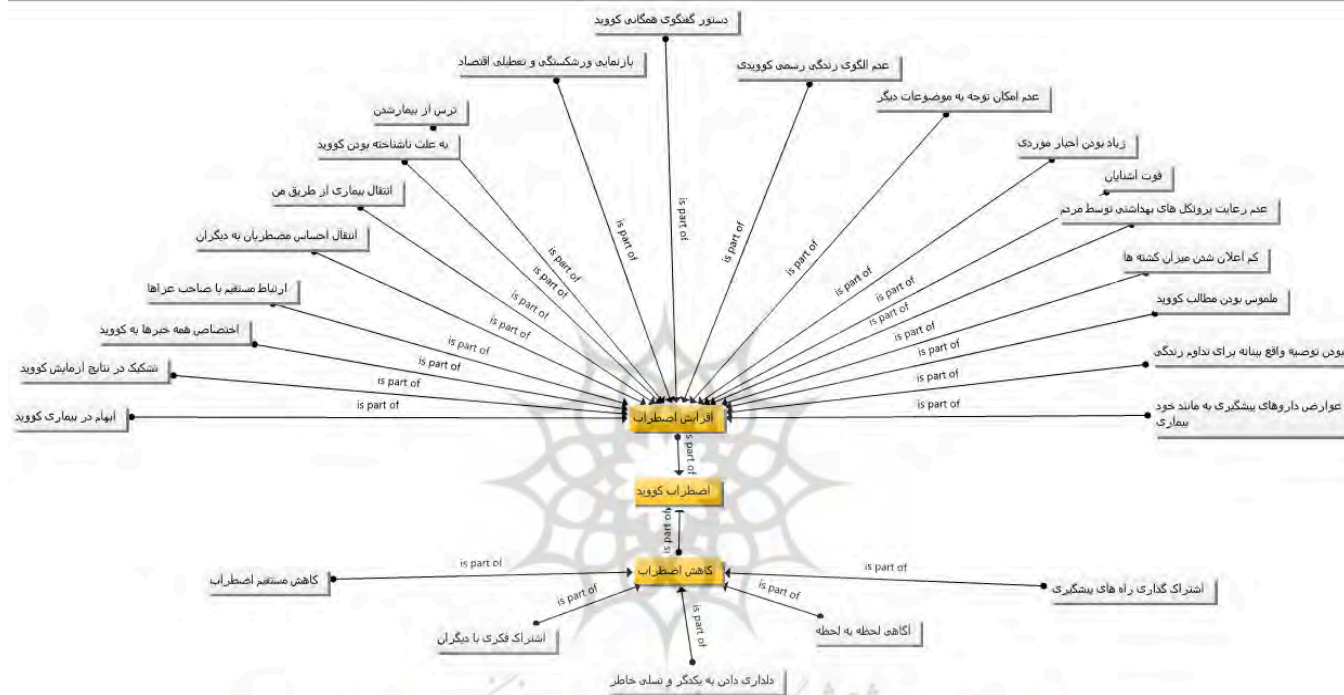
دستور گفتگوی همگانی کووید

بازنمایی ورشکستگی و تعطیلی اقتصاد

عدم الگوی زندگی رسمی کوویدی

عدم امکان توجه به موضوعات دیگر

ترس از بیمارشدن

به علت ناشناخته بودن کووید

زیاد بودن اخبار موردی

فوت آشنایان

انتقال بیماری از طریق من

عدم رعایت پروتکل های بهداشتی توسط مردم

انتقال احساس مضطربان به دیگران

کم اعلان شدن میزان کشته ها

ارتباط مستقیم با صاحب عزاها

ملموس بودن مطالب کووید

اختصاص همه خبرها به کووید

بودن توصیه واقع بینانه برای تداوم زندگی

تشکیک در نتایج آزمایش کووید

ابهام در بیماری کووید

عوارض داروهای پیشگیری به مانند خود بیماری

is part of

is part of

is part of

is part of

is part of

is part of

is part of

is part of

is part of

is part of

is part of

is part of

is part of

is part of

is part of

is part of

is part of

is part of

is part of

افزایش اضطراب

is part of

اضطراب کووید

is part of

کاهش اضطراب

is part of

is part of

کاهش مستقیم اضطراب

اشتراک گذاری راه های پیشگیری

is part of

is part of

is part of

اشتراک فکری با دیگران

آگاهی لحظه به لحظه

دلداری دادن به یکدگر و تسلی خاطر